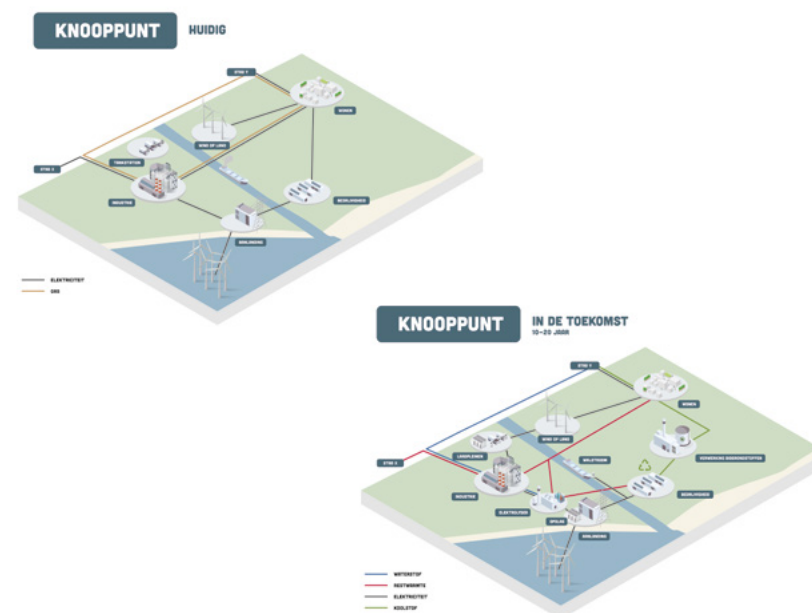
KNOOPPUNT HUIDIG

STAD Y

WONEN

TANKSTATION

WIND OP LAND

STAD X

INDUSTRIE

BEDRIJVIGHEID

AANLANDING

ELEKTRICITEIT

GAS

KNOOPPUNT IN DE TOEKOMST
10-20 JAAR

STAD Y

WONEN

WIND OP LAND

LAADPLEINEN

WALSTROOM

VERWERKING GRONDSTOFFEN

STAD X

INDUSTRIE

BEDRIJVIGHEID

ELEKTROLYSE

OPSLAG

AANLANDING

WATERSTOF

RESTWARMTE

ELEKTRICITEIT

KOOLSTOF